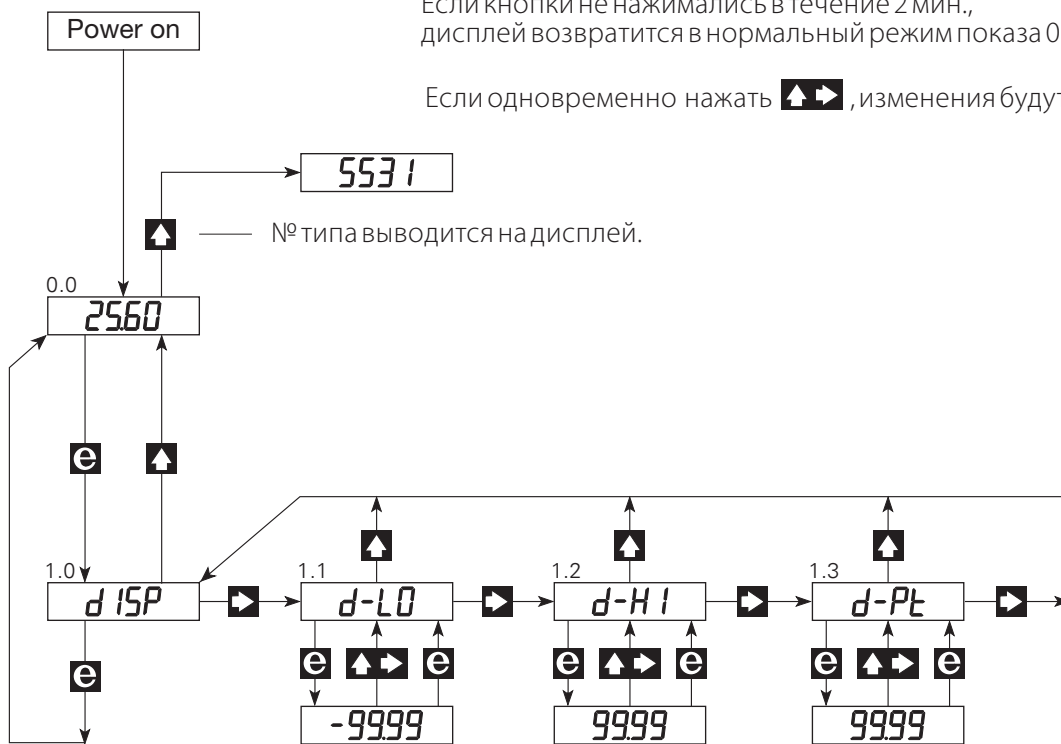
Если кнопки не нажимались в течение 2 мин., дисплей возвратится в нормальный режим показа 0

Если одновременно нажать ▲▶ , изменения будут

Power on

5531

▲ № типа выводится на дисплей.

0.0
25.60

e ▲

1.0
d ISP

▶

1.1
d-LO

▲

e ▲▶ e

-99.99

▶

1.2
d-HI

▲

e ▲▶ e

99.99

▶

1.3
d-Pt

▲

e ▲▶ e

99.99

▶

e